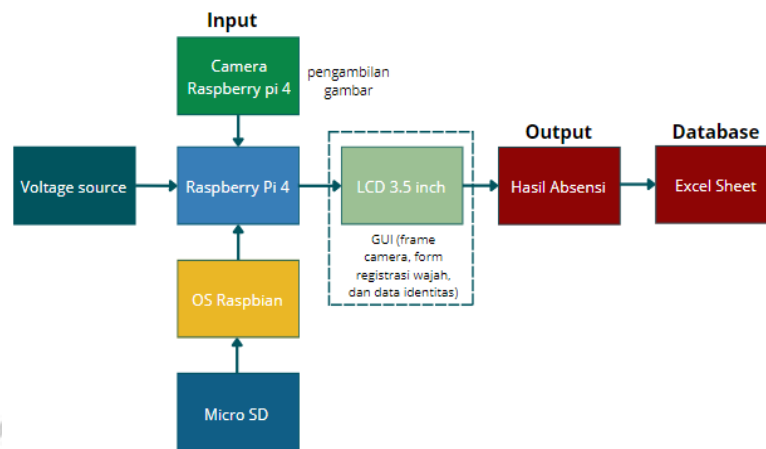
Input

Camera Raspberry pi 4

pengambilan gambar

Voltage source

Raspberry Pi 4

LCD 3.5 inch

GUI (frame camera, form registrasi wajah, dan data identitas)

Output

Hasil Absensi

Database

Excel Sheet

OS Raspbian

Micro SD